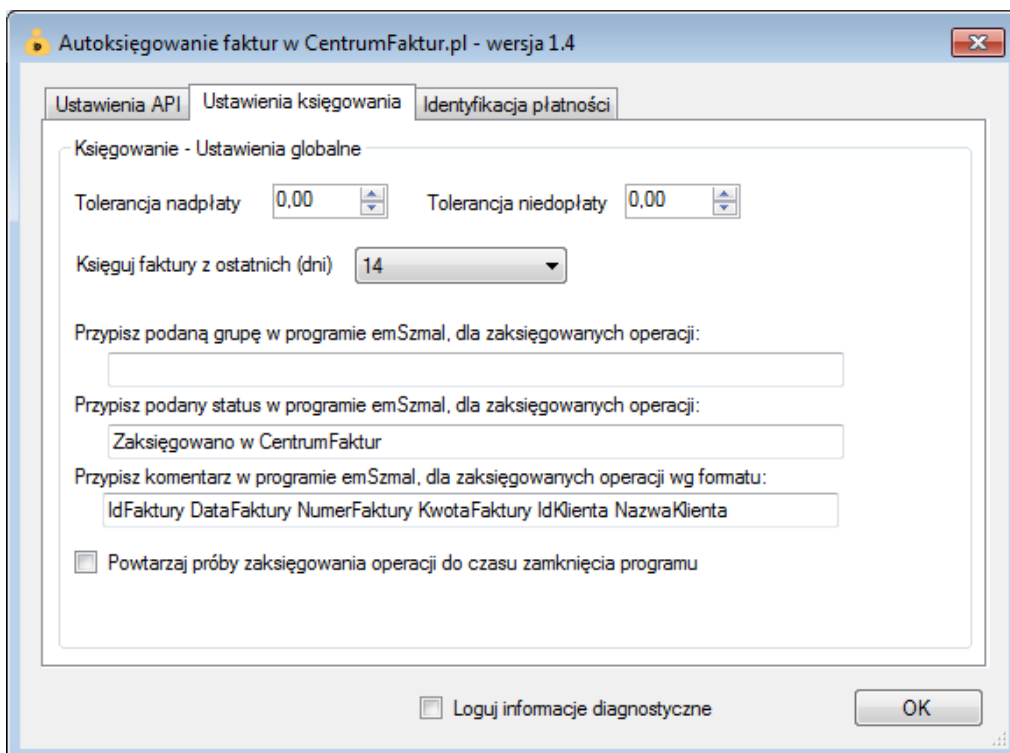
Autoksięgowanie faktur w CentrumFaktur.pl - wersja 1.4

Ustawienia API | Ustawienia księgowania | Identyfikacja płatności

Księgowanie - Ustawienia globalne

Tolerancja nadpłaty 0,00 Tolerancja niedopłaty 0,00

Księguj faktury z ostatnich (dni) 14

Przypisz podaną grupę w programie emSzmal, dla zaksięgowanych operacji:

Przypisz podany status w programie emSzmal, dla zaksięgowanych operacji:

Zaksięgowano w CentrumFaktur

Przypisz komentarz w programie emSzmal, dla zaksięgowanych operacji wg formatu:

IdFaktury DataFaktury NumerFaktury KwotaFaktury IdKlienta NazwaKlienta

Powtarzaj próby zaksięgowania operacji do czasu zamknięcia programu

Loguj informacje diagnostyczne

OK